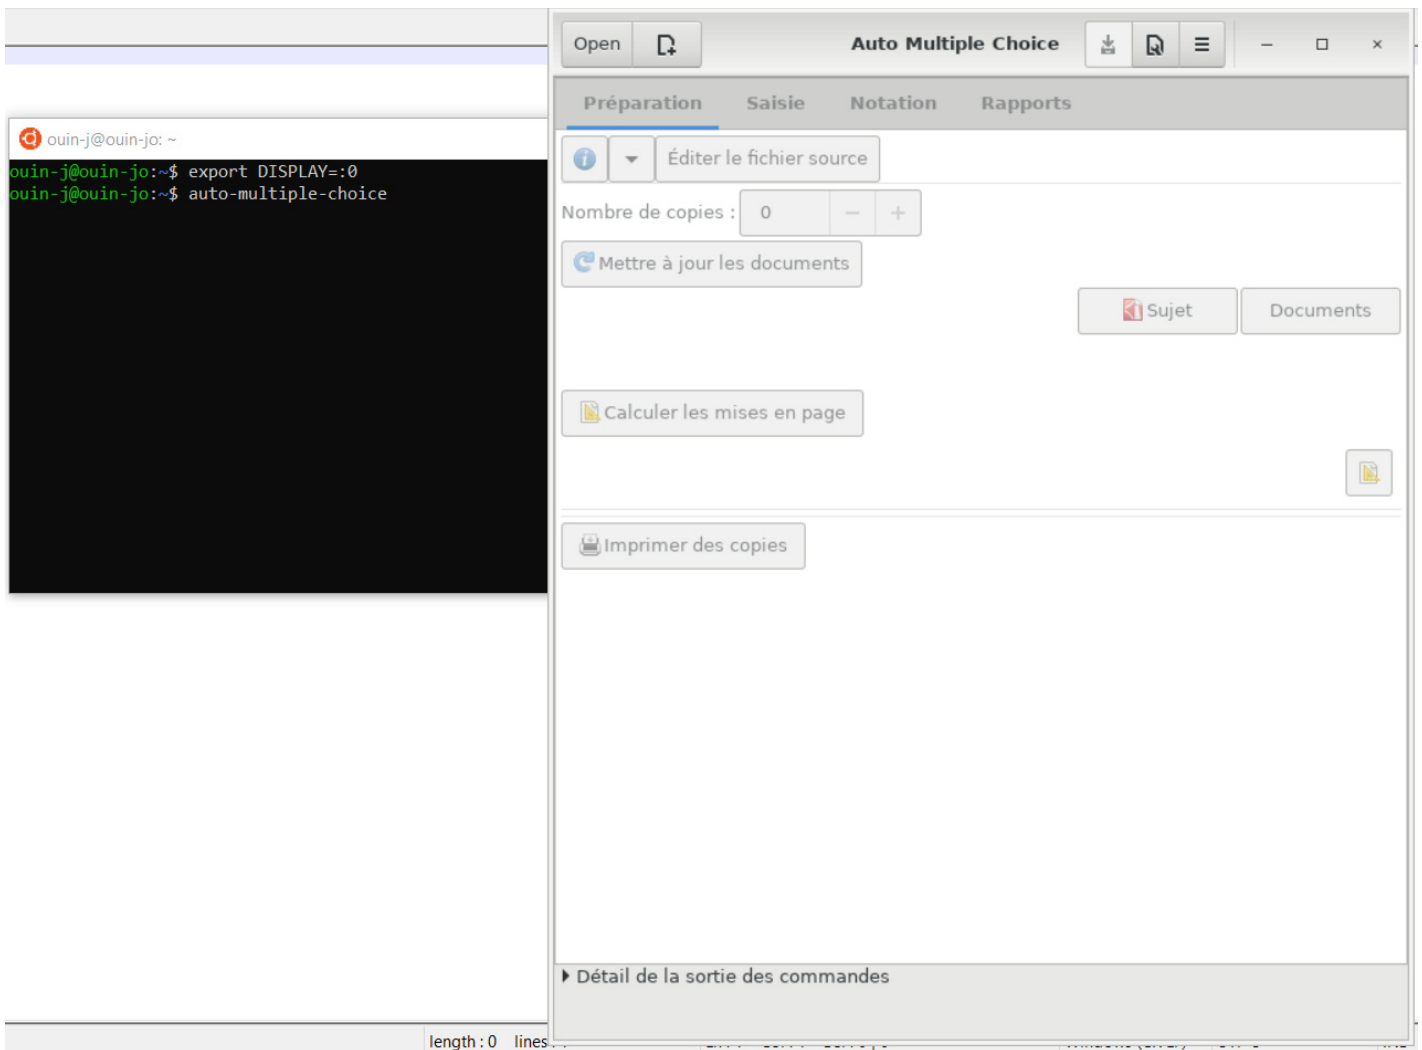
ouin-j@ouin-jo: ~

ouin-j@ouin-jo:~$ export DISPLAY=:0
ouin-j@ouin-jo:~$ auto-multiple-choice

Open

Auto Multiple Choice

Préparation Saisie Notation Rapports

Éditer le fichier source

Nombre de copies : 0

Mettre à jour les documents

Sujet

Documents

Calculer les mises en page

Imprimer des copies

Détail de la sortie des commandes

length : 0 lines